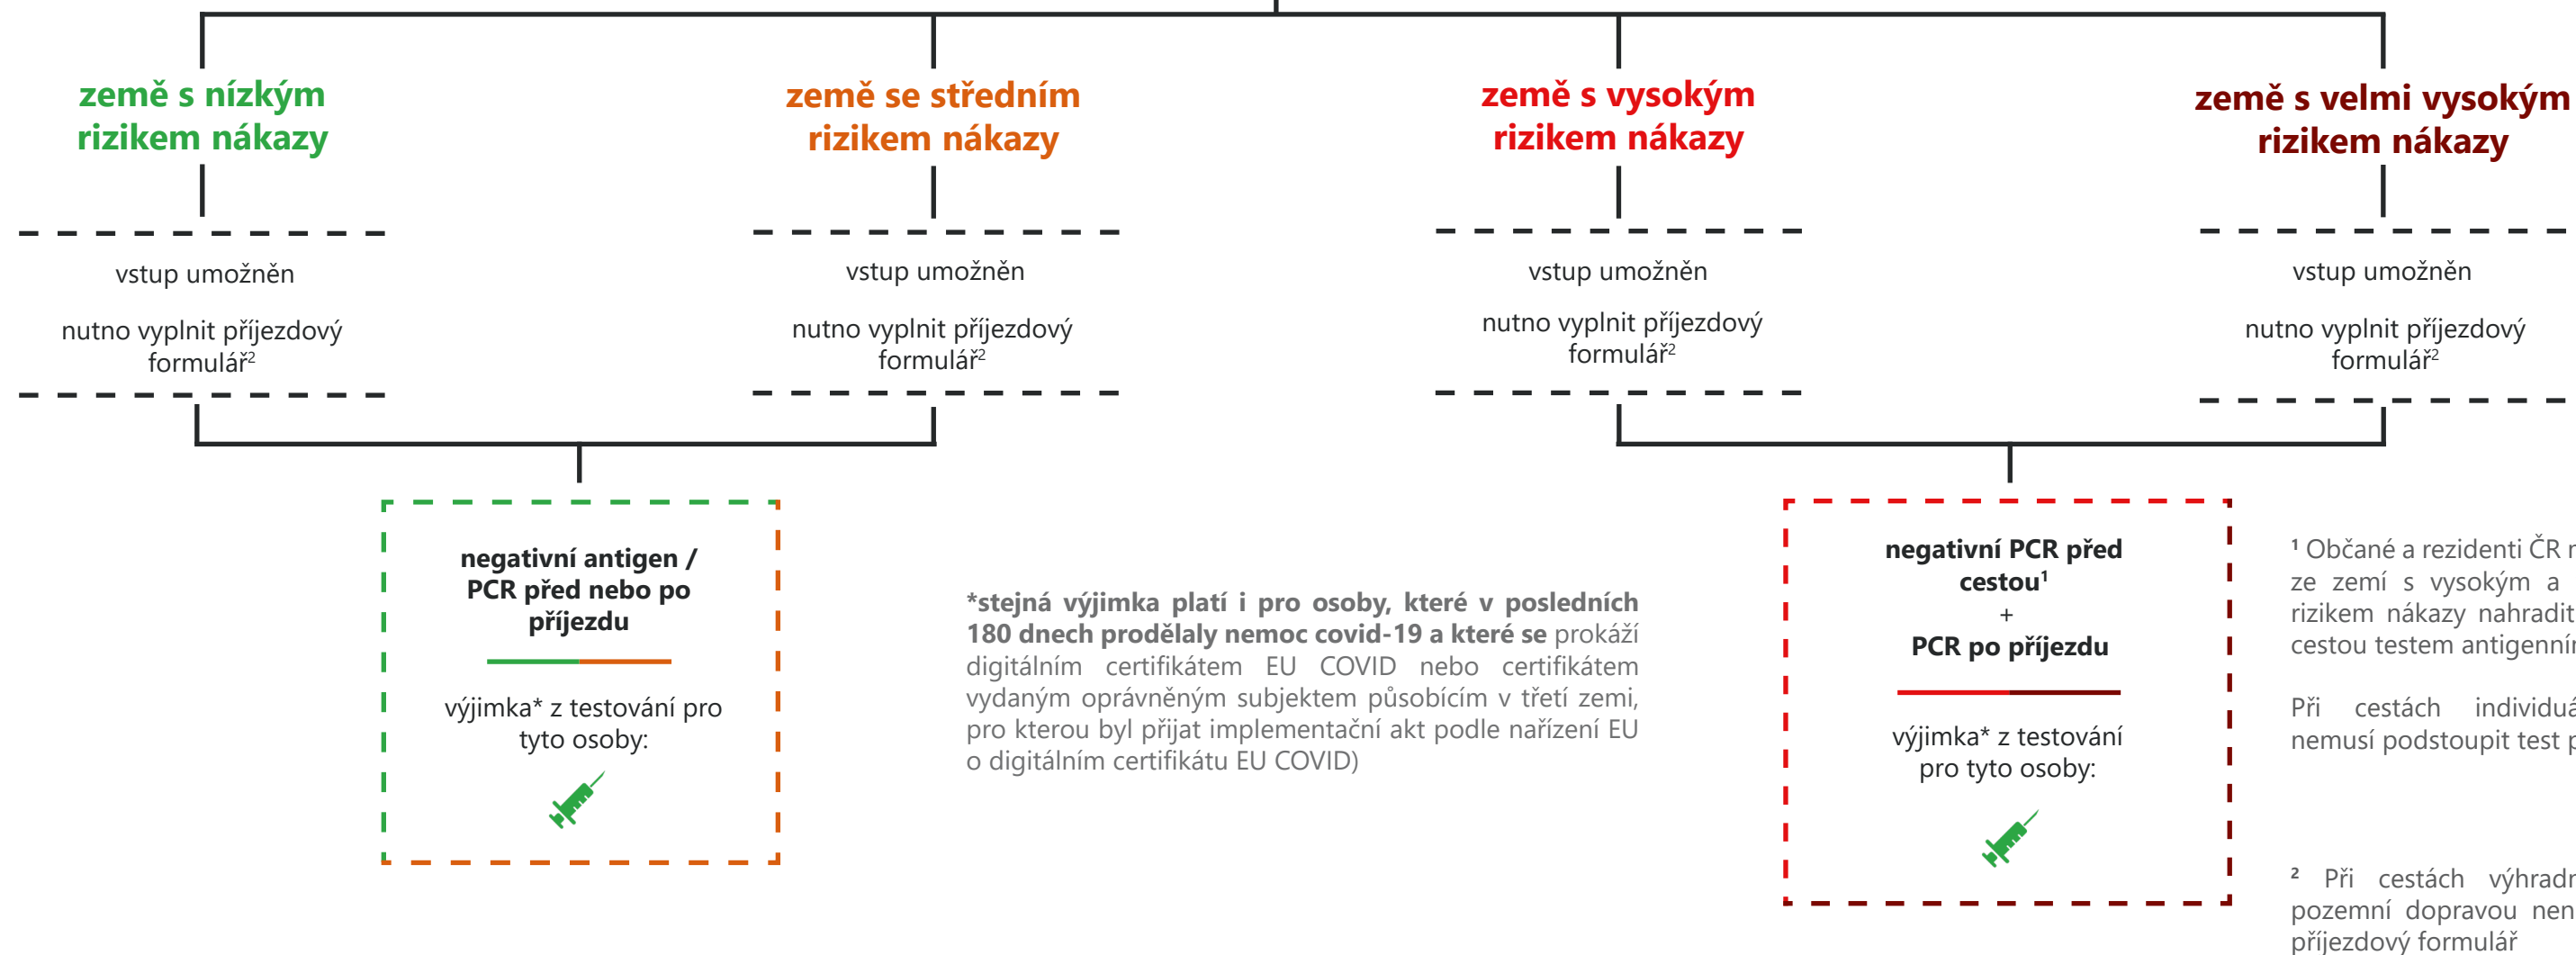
země s nízkým rizikem nákazy

vstup umožněn

nutno vyplnit příjezdový formulář$^2$

země se středním rizikem nákazy

vstup umožněn

nutno vyplnit příjezdový formulář$^2$

země s vysokým rizikem nákazy

vstup umožněn

nutno vyplnit příjezdový formulář$^2$

země s velmi vysokým rizikem nákazy

vstup umožněn

nutno vyplnit příjezdový formulář$^2$

negativní antigen / PCR před nebo po příjezdu

výjimka* z testování pro tyto osoby:

*stejná výjimka platí i pro osoby, které v posledních 180 dnech prodělaly nemoc covid-19 a které se prokáží digitálním certifikátem EU COVID nebo certifikátem vydaným oprávněným subjektem působícím v třetí zemi, pro kterou byl přijat implementační akt podle nařízení EU o digitálním certifikátu EU COVID)

negativní PCR před cestou$^1$
+
PCR po příjezdu

výjimka* z testování pro tyto osoby:

$^1$ Občané a rezidenti ČR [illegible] ze zemí s vysokým a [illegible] rizikem nákazy nahradit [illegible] cestou testem antigenní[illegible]

Při cestách individuá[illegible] nemusí podstoupit test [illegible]

$^2$ Při cestách výhradn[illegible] pozemní dopravou nen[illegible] příjezdový formulář